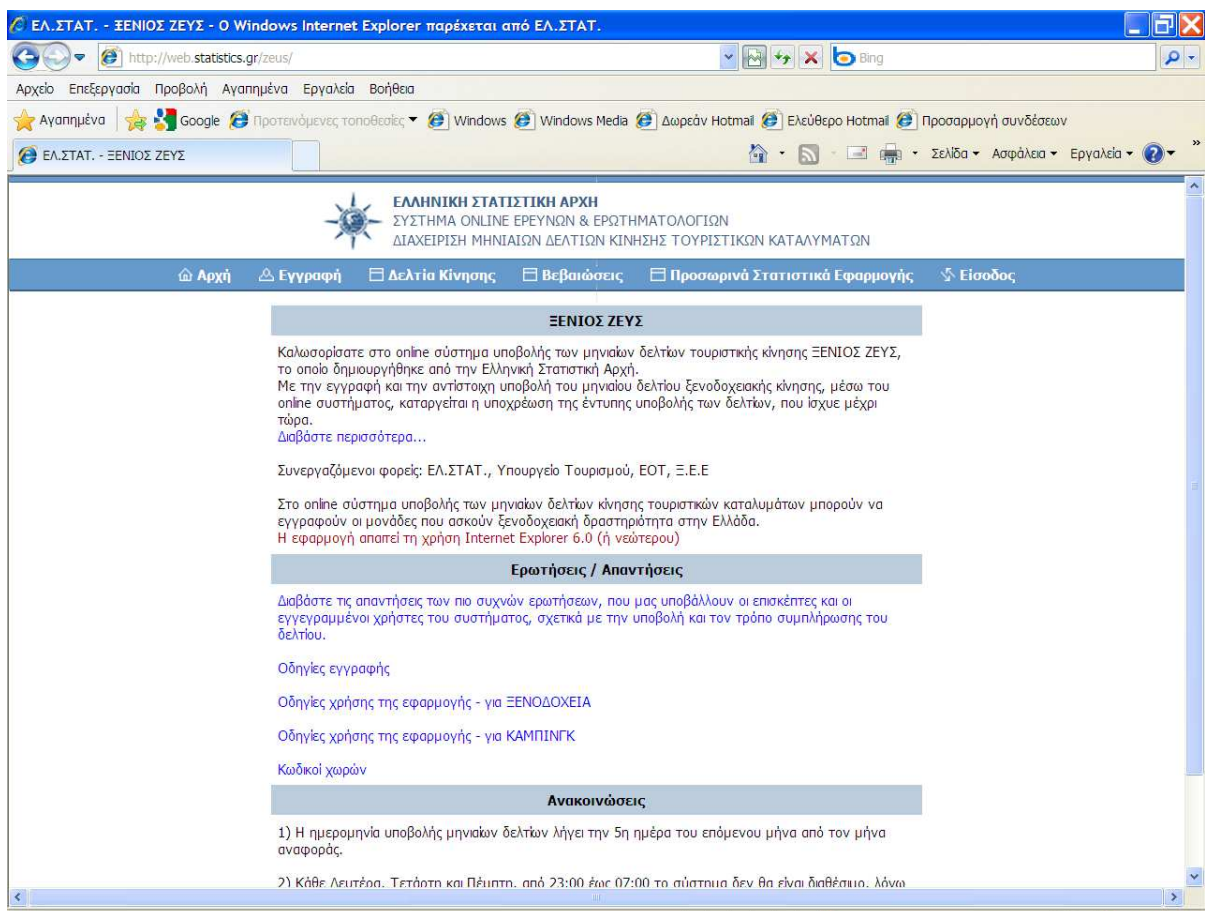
ΕΛ.ΣΤΑΤ. - ΞΕΝΙΟΣ ΖΕΥΣ - Ο Windows Internet Explorer παρέχεται από ΕΛ.ΣΤΑΤ.

http://web.statistics.gr/zeus/

Bing

Αρχείο Επεξεργασία Προβολή Αγαπημένα Εργαλεία Βοήθεια

Αγαπημένα Google Προτεινόμενες τοποθεσίες Windows Windows Media Δωρεάν Hotmail Ελεύθερο Hotmail Προσαρμογή συνδέσεων

ΕΛ.ΣΤΑΤ. - ΞΕΝΙΟΣ ΖΕΥΣ

Σελίδα Ασφάλεια Εργαλεία

ΕΛΛΗΝΙΚΗ ΣΤΑΤΙΣΤΙΚΗ ΑΡΧΗ
ΣΥΣΤΗΜΑ ONLINE ΕΡΕΥΝΩΝ & ΕΡΩΤΗΜΑΤΟΛΟΓΙΩΝ
ΔΙΑΧΕΙΡΙΣΗ ΜΗΝΙΑΙΩΝ ΔΕΛΤΙΩΝ ΚΙΝΗΣΗΣ ΤΟΥΡΙΣΤΙΚΩΝ ΚΑΤΑΛΥΜΑΤΩΝ

Αρχή Εγγραφή Δελτία Κίνησης Βεβαιώσεις Προσωρινά Στατιστικά Εφαρμογής Είσοδος

ΞΕΝΙΟΣ ΖΕΥΣ

Καλωσορίσατε στο online σύστημα υποβολής των μηνιαίων δελτίων τουριστικής κίνησης ΞΕΝΙΟΣ ΖΕΥΣ, το οποίο δημιουργήθηκε από την Ελληνική Στατιστική Αρχή.
Με την εγγραφή και την αντίστοιχη υποβολή του μηνιαίου δελτίου ξενοδοχειακής κίνησης, μέσω του online συστήματος, καταργείται η υποχρέωση της έντυπης υποβολής των δελτίων, που ίσχυε μέχρι τώρα.
Διαβάστε περισσότερα...

Συνεργαζόμενοι φορείς: ΕΛ.ΣΤΑΤ., Υπουργείο Τουρισμού, ΕΟΤ, Ξ.Ε.Ε

Στο online σύστημα υποβολής των μηνιαίων δελτίων κίνησης τουριστικών καταλυμάτων μπορούν να εγγραφούν οι μονάδες που ασκούν ξενοδοχειακή δραστηριότητα στην Ελλάδα.
Η εφαρμογή απαιτεί τη χρήση Internet Explorer 6.0 (ή νεώτερου)

Ερωτήσεις / Απαντήσεις

Διαβάστε τις απαντήσεις των πιο συχνών ερωτήσεων, που μας υποβάλλουν οι επισκέπτες και οι εγγεγραμμένοι χρήστες του συστήματος, σχετικά με την υποβολή και τον τρόπο συμπλήρωσης του δελτίου.

Οδηγίες εγγραφής

Οδηγίες χρήσης της εφαρμογής - για ΞΕΝΟΔΟΧΕΙΑ

Οδηγίες χρήσης της εφαρμογής - για ΚΑΜΠΙΝΓΚ

Κωδικοί χωρών

Ανακοινώσεις

1) Η ημερομηνία υποβολής μηνιαίων δελτίων λήγει την 5η ημέρα του επόμενου μήνα από τον μήνα αναφοράς.

2) Κάθε Δευτέρα, Τετάρτη και Πέμπτη, από 23:00 έως 07:00 το σύστημα δεν θα είναι διαθέσιμο, λόγω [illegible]